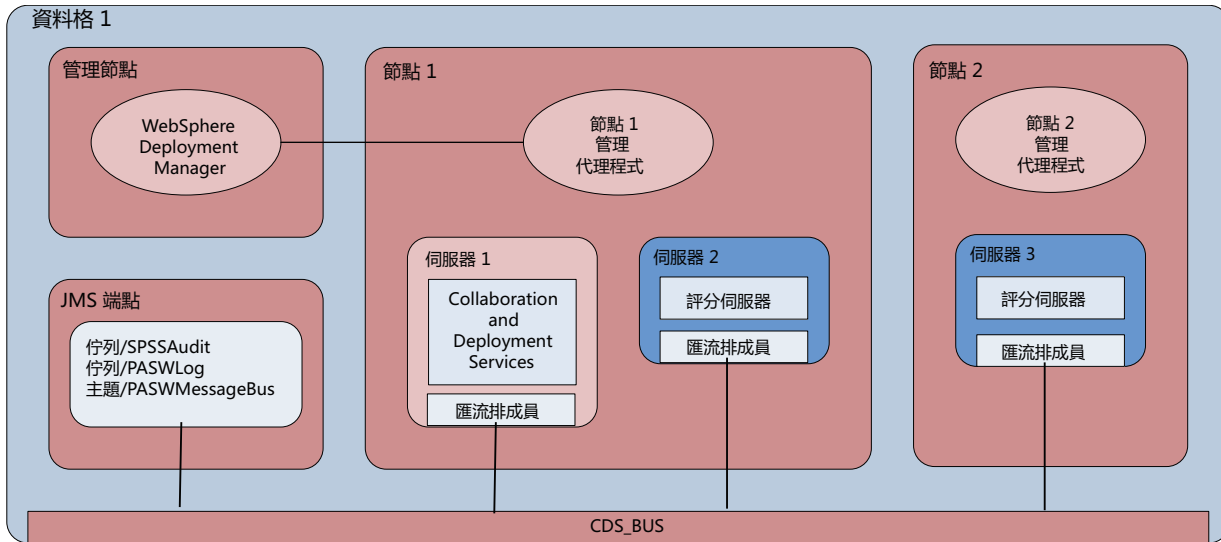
資料格 1

管理節點

WebSphere Deployment Manager

節點 1

節點 1 管理 代理程式

節點 2

節點 2 管理 代理程式

JMS 端點

佇列/SPSSAudit
佇列/PASWLog
主題/PASWMessageBus

伺服器 1

Collaboration and Deployment Services

匯流排成員

伺服器 2

評分伺服器

匯流排成員

伺服器 3

評分伺服器

匯流排成員

CDS_BUS